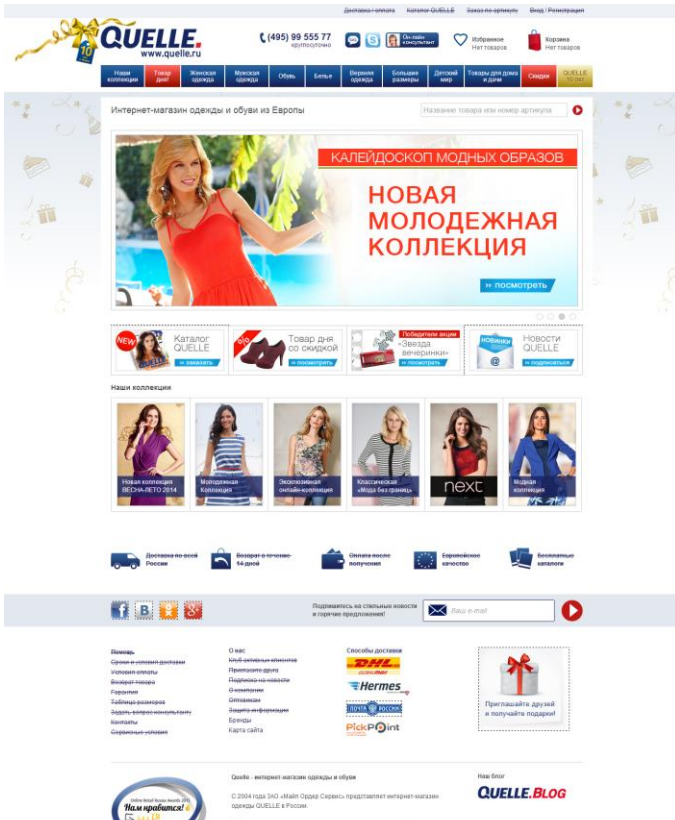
Доставка і оплата Каталог QUELLE Заказ по артикулу Вход / Регистрация

QUELLE. www.quelle.ru

(495) 99 555 77 круглосуточно

Он-лайн консультант

Избранное Нет товаров

Корзина Нет товаров

Новые коллекции | Товар дня | Женская одежда | Мужская одежда | Обувь | Белье | Верхняя одежда | Большие размеры | Детский мир | Товары для дома и дачи | Скидки | QUELLE 10 лет

Интернет-магазин одежды и обуви из Европы

Название товара или номер артикула

КАЛЕЙДОСКОП МОДНЫХ ОБРАЗОВ

НОВАЯ МОЛОДЕЖНАЯ КОЛЛЕКЦИЯ

» посмотреть

NEW Каталог QUELLE » заказать

Товар дня со скидкой » посмотреть

Победители акции «Звезда вечеринки» » посмотреть

новинки Новости QUELLE » подписаться

Наши коллекции

Новая коллекция ВЕСНА-ЛЕТО 2014

Молодежная Коллекция

Эксклюзивная онлайн-коллекция

Классическая «Мода без границ»

next

Модная коллекция

Доставка по всей России

Возврат в течение 14 дней

Оплата после получения

Европейское качество

Бесплатные каталоги

Подпишитесь на спецальные новости и горячие предложения!

Ваш e-mail

Помощь
Сроки и условия доставки
Условия оплаты
Возврат товара
Гарантия
Таблица размеров
Задать вопрос консультанту
Контакты
Сервисные условия

О нас
Клуб активных клиентов
Пригласите друга
Подписка на новости
О компании
Отзывы
Защита информации
Бренды
Карта сайта

Способы доставки
DHL
Hermes
ПОЧТА РОССИИ
PickPoint

Приглашайте друзей и получайте подарки!

Нам нравится!

Quelle - интернет-магазин одежды и обуви

© 2004 года ЗАО «Майл Ордер Сервис» представляет интернет-магазин одежды QUELLE в России.

Наш блог
QUELLE.BLOG